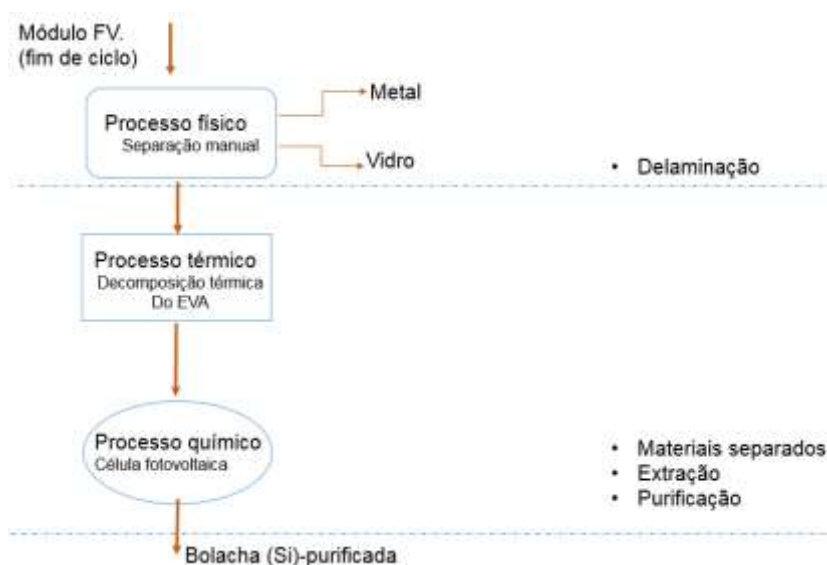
Módulo FV.
(fim de ciclo)

Processo físico
Separação manual

Metal

Vidro

• Delaminação

Processo térmico
Decomposição térmica
Do EVA

Processo químico
Célula fotovoltaica

• Materiais separados
• Extração
• Purificação

Bolacha (Si)-purificada